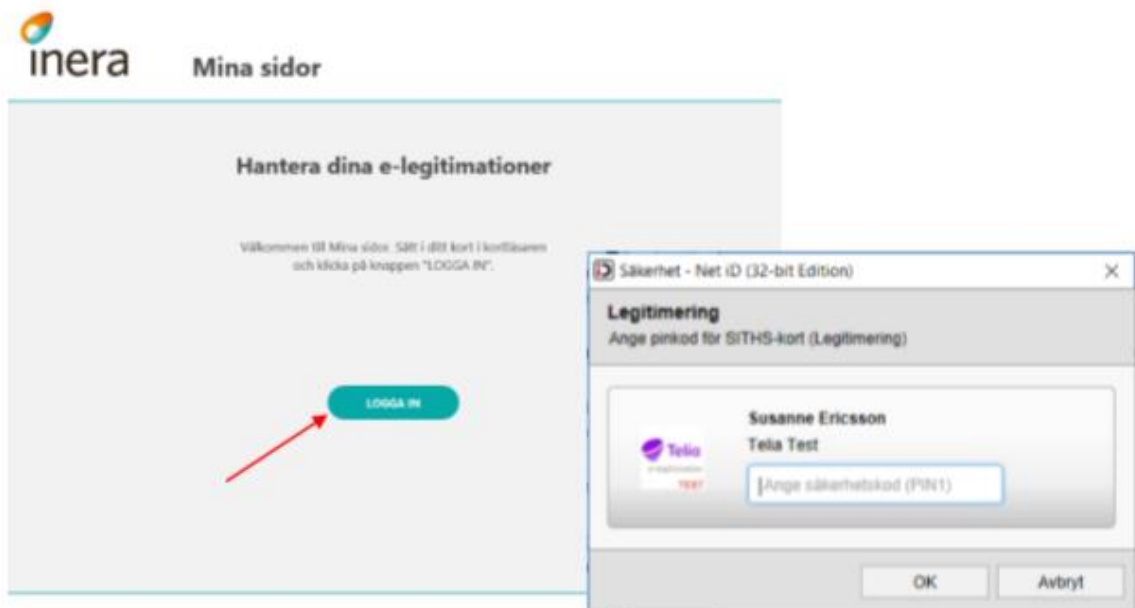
inera Mina sidor

Hantera dina e-legitimationer

Välkommen till Mina sidor. Sätt i ditt kort i kortläsaren och klicka på knappen "LOGGA IN".

LOGGA IN

Säkerhet - Net iD (32-bit Edition) ×

Legitimering
Ange pinkod för SITHS-kort (Legitimering)

Telia
e-legitimation
TEST

Susanne Ericsson
Telia Test
Ange säkerhetskod (PIN1)

OK Avbryt